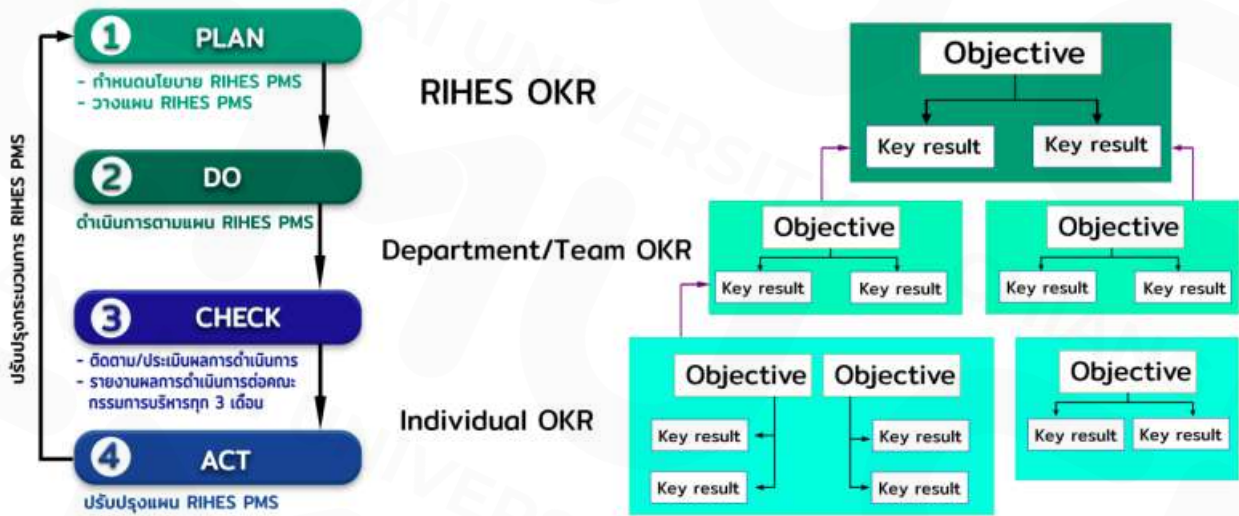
ปรับปรุงกระบวนการ RIHES PMS

1 PLAN
- กำหนดนโยบาย RIHES PMS
- วางแผน RIHES PMS

2 DO
ดำเนินการตามแผน RIHES PMS

3 CHECK
- ติดตาม/ประเมินผลการดำเนินการ
- รายงานผลการดำเนินการต่อคณะกรรมการบริหารทุก 3 เดือน

4 ACT
ปรับปรุงแผน RIHES PMS

RIHES OKR

Department/Team OKR

Individual OKR

Objective
Key result
Key result

Objective
Key result
Key result

Objective
Key result
Key result

Objective
Objective
Key result
Key result
Key result
Key result

Objective
Key result
Key result